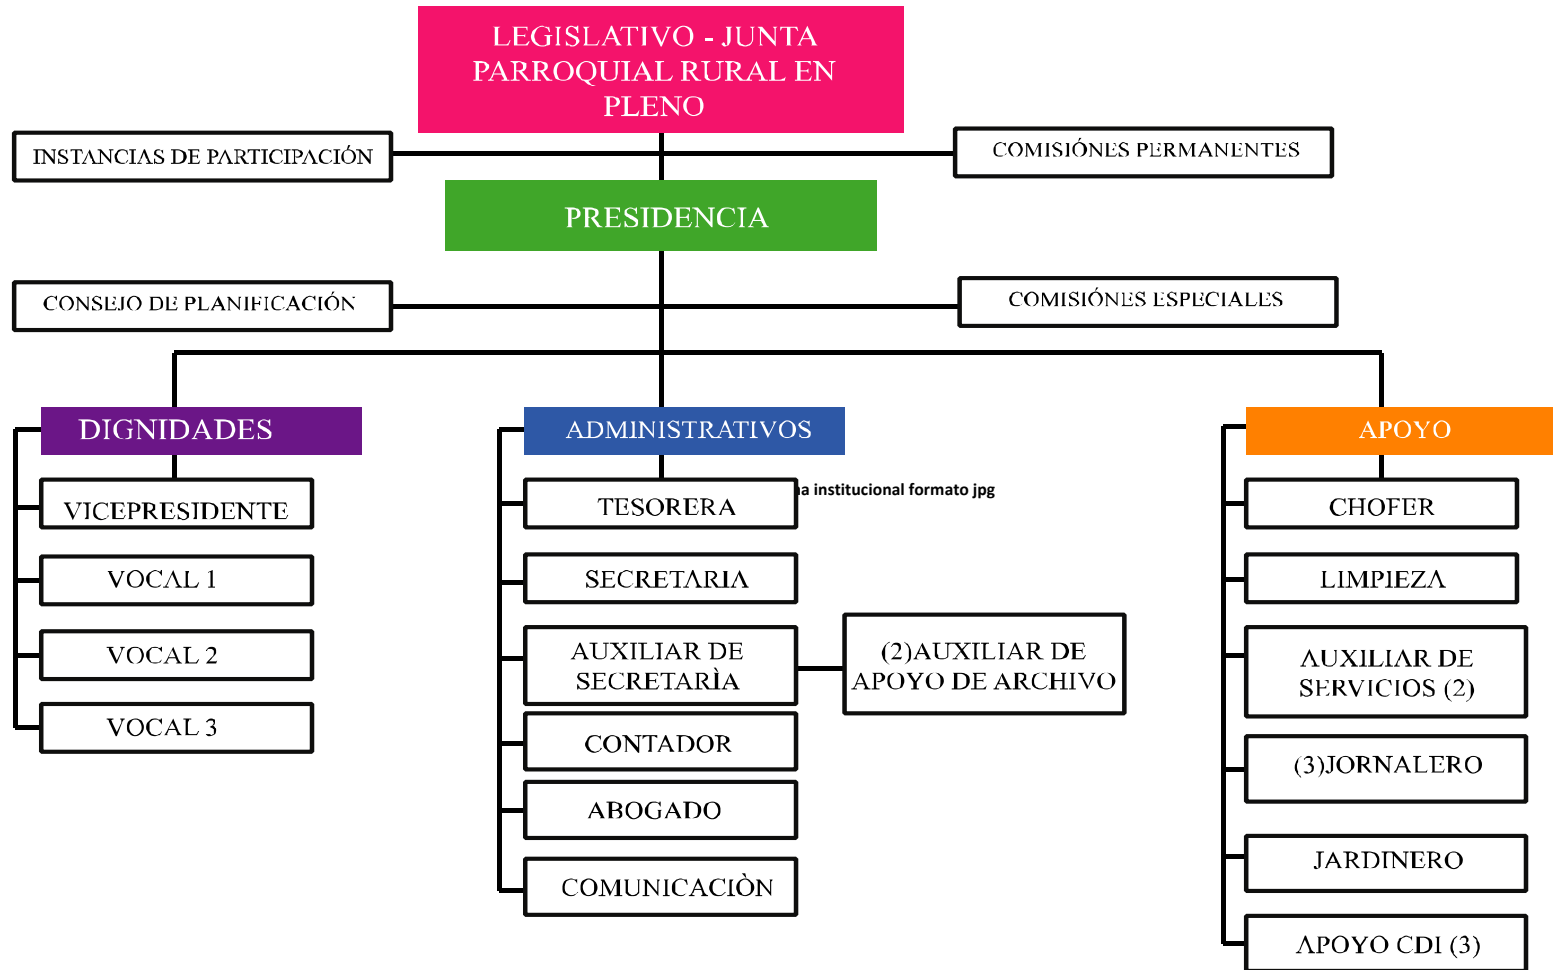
LEGISLATIVO - JUNTA PARROQUIAL RURAL EN PLENO

INSTANCIAS DE PARTICIPACIÓN

COMISIÓNES PERMANENTES

PRESIDENCIA

CONSEJO DE PLANIFICACIÓN

COMISIÓNES ESPECIALES

DIGNIDADES

VICEPRESIDENTE

VOCAL 1

VOCAL 2

VOCAL 3

ADMINISTRATIVOS

TESORERA

a institucional formato jpg

SECRETARIA

AUXILIAR DE SECRETARÌA

(2)AUXILIAR DE APOYO DE ARCHIVO

CONTADOR

ABOGADO

COMUNICACIÒN

APOYO

CHOFER

LIMPIEZA

AUXILIAR DE SERVICIOS (2)

(3)JORNALERO

JARDINERO

APOYO CDI (3)